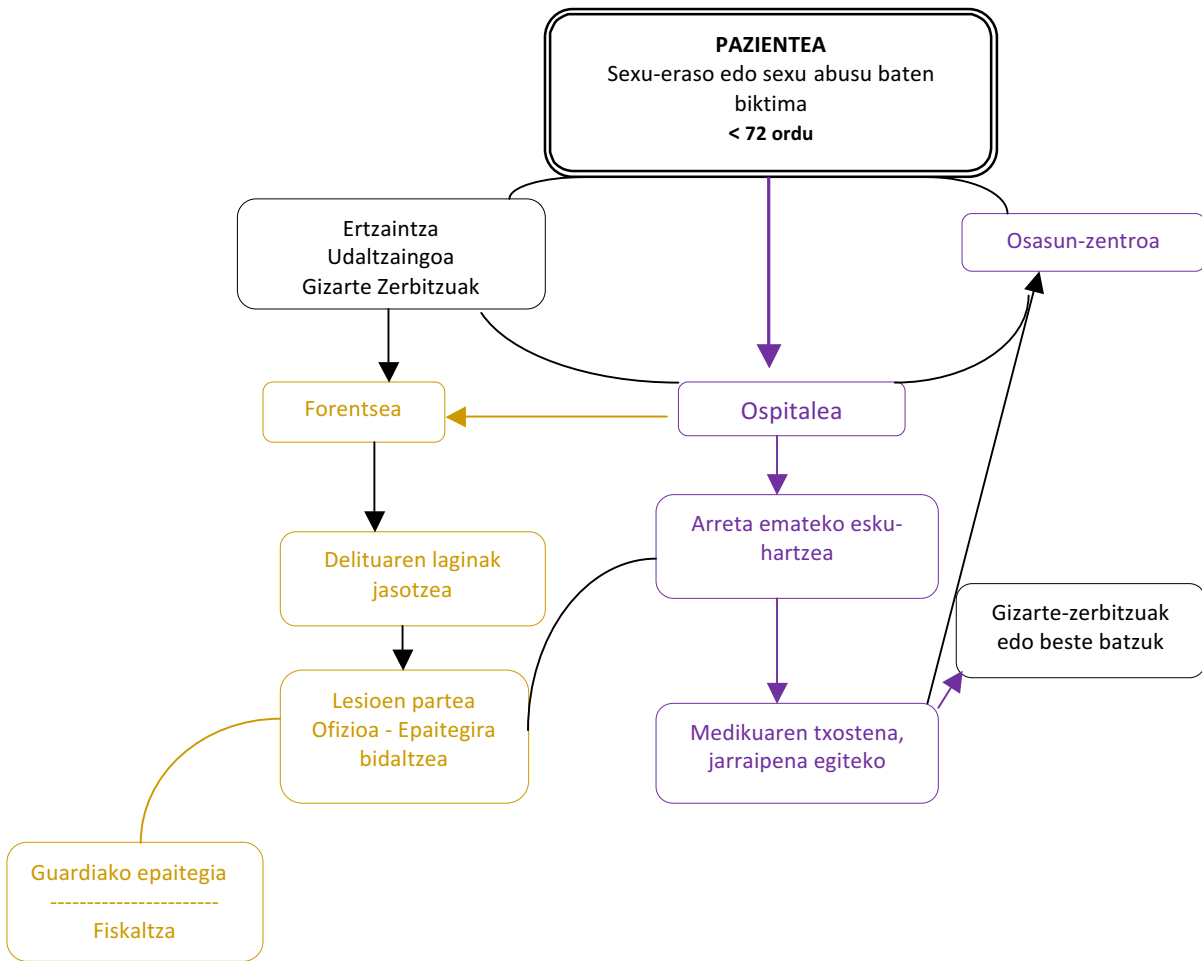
PAZIENTEA
Sexu-eraso edo sexu abusu baten biktima
< 72 ordu

Ertzaintza
Udaltzaingoa
Gizarte Zerbitzuak

Osasun-zentroa

Forentsea

Ospitalea

Delituaren laginak jasotzea

Arreta emateko esku-hartzea

Gizarte-zerbitzuak edo beste batzuk

Lesioen partea
Ofizioa - Epaitegira bidaltzea

Medikuaren txostena, jarraipena egiteko

Guardiako epaitegia
----------------------
Fiskaltza